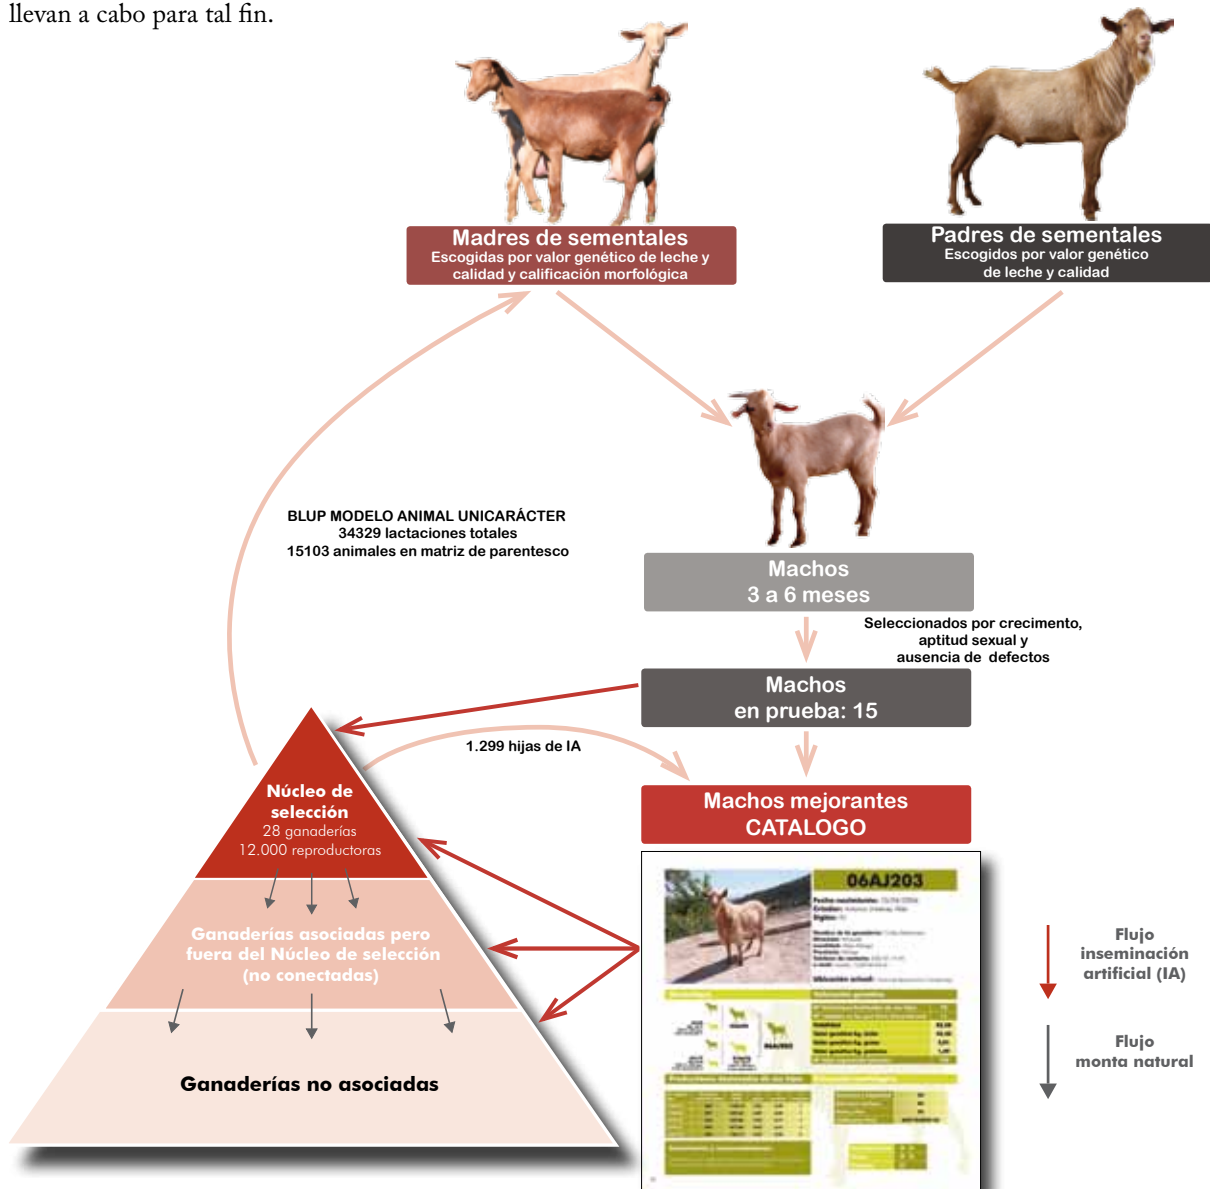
llevan a cabo para tal fin.

Madres de sementales
Escogidas por valor genético de leche y calidad y calificación morfológica

Padres de sementales
Escogidos por valor genético de leche y calidad

BLUP MODELO ANIMAL UNICARÁCTER
34329 lactaciones totales
15103 animales en matriz de parentesco

Machos
3 a 6 meses

Seleccionados por crecimiento, aptitud sexual y ausencia de defectos

Machos
en prueba: 15

1.299 hijas de IA

Machos mejorantes
CATALOGO

Núcleo de selección
28 ganaderías
12.000 reproductoras

Ganaderías asociadas pero fuera del Núcleo de selección (no conectadas)

Ganaderías no asociadas

06AJ203

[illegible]

Flujo inseminación artificial (IA)

Flujo monta natural